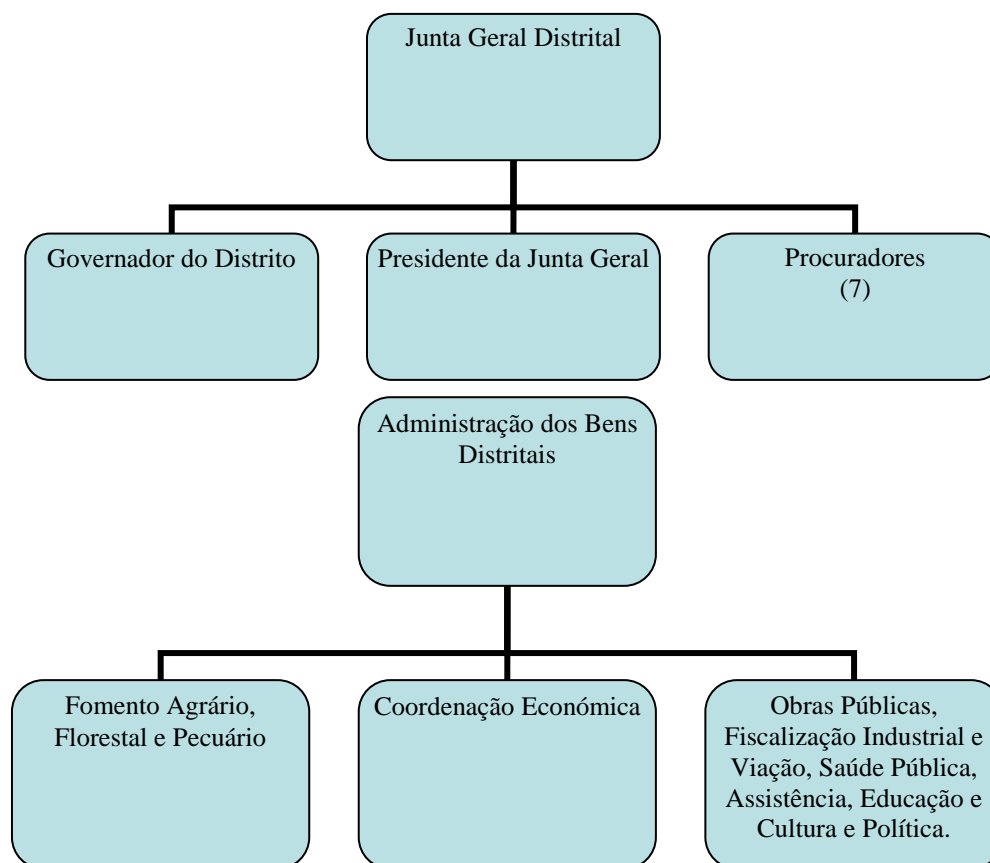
Junta Geral Distrital

Governador do Distrito

Presidente da Junta Geral

Procuradores (7)

Administração dos Bens Distritais

Fomento Agrário, Florestal e Pecuário

Coordenação Económica

Obras Públicas, Fiscalização Industrial e Viação, Saúde Pública, Assistência, Educação e Cultura e Política.